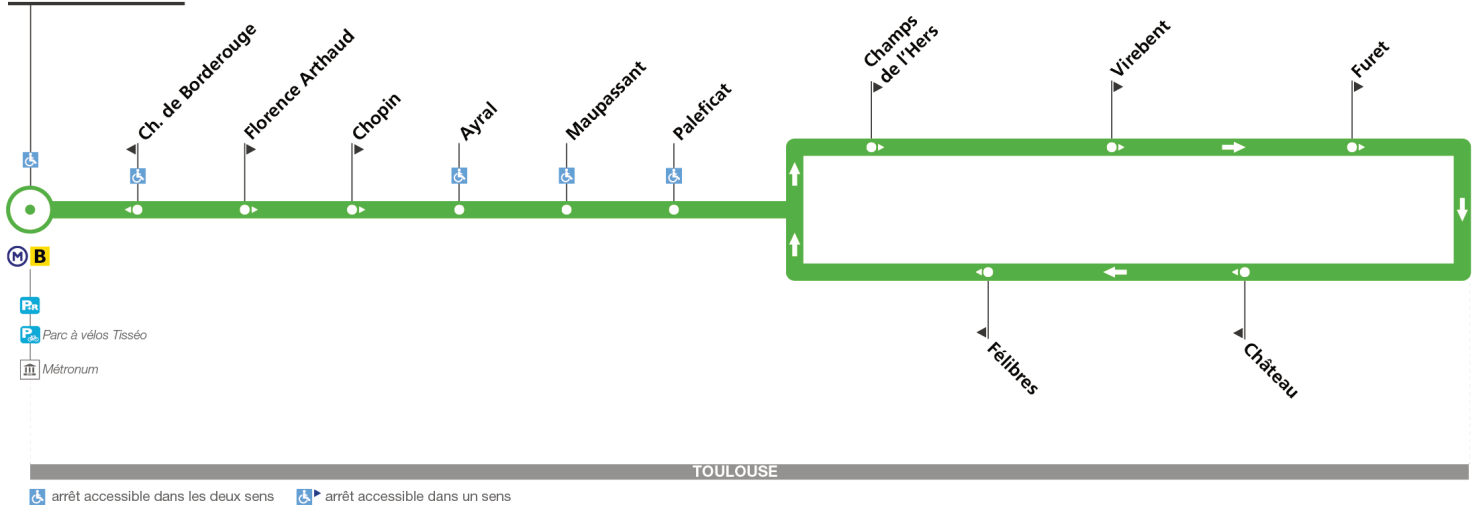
Ch. de Borderouge

Florence Arthaud

Chopin

Ayral

Maupassant

Paleficat

Champs de l'Hers

Virebent

Furet

Félibres

Château

M B

PR

P Parc à vélos Tisséo

Métronum

TOULOUSE

arrêt accessible dans les deux sens

arrêt accessible dans un sens